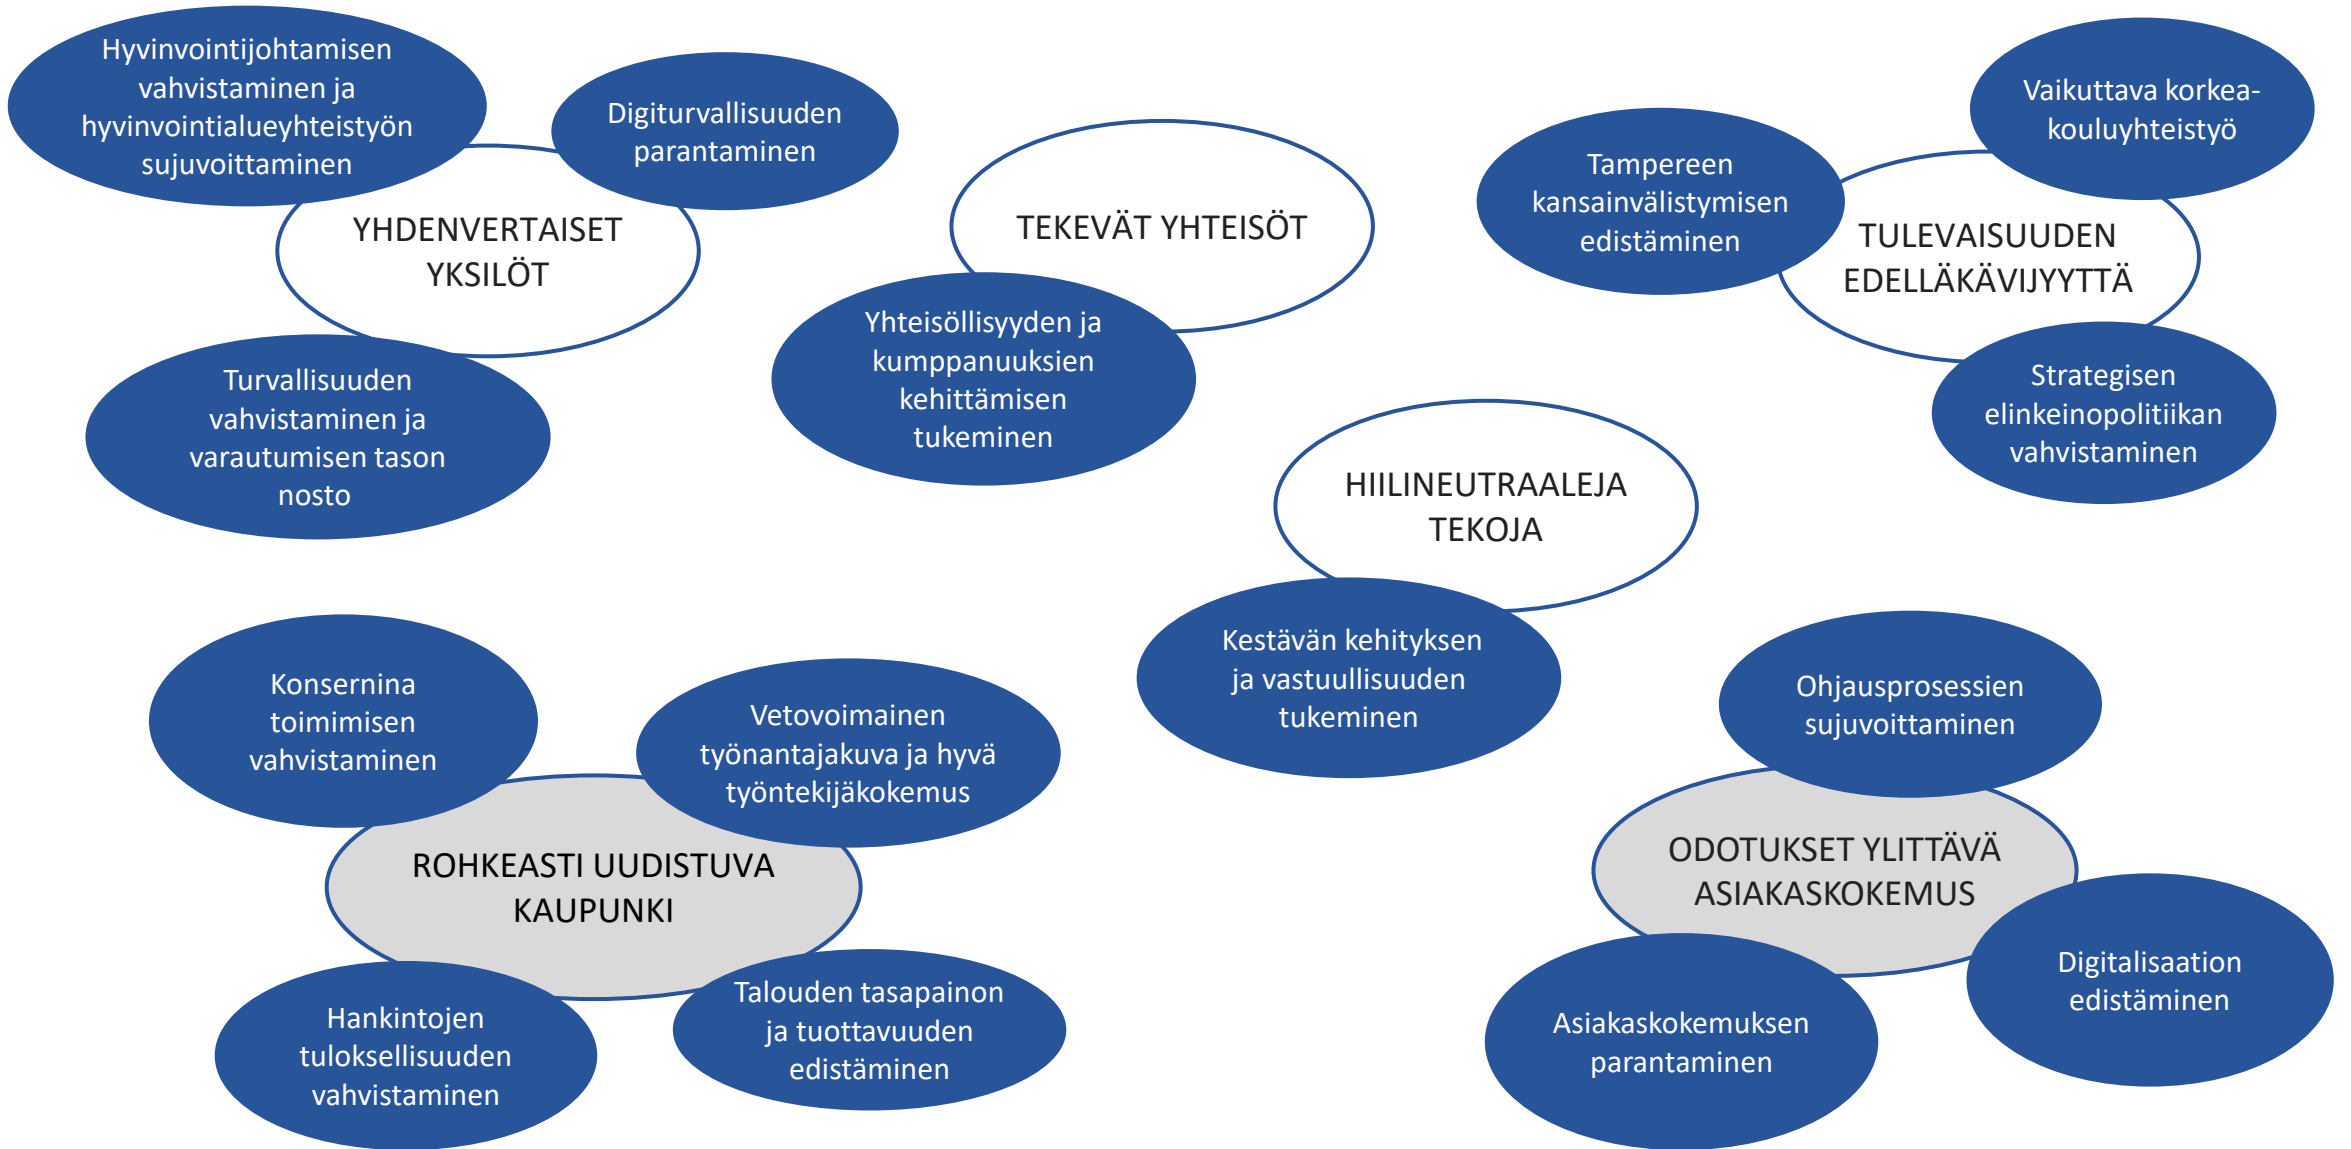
Hyvinvointijohtamisen vahvistaminen ja hyvinvointialueyhteistyön sujuvoittaminen

Digiturvallisuuden parantaminen

YHDENVERTAISET YKSILÖT

Turvallisuuden vahvistaminen ja varautumisen tason nosto

TEKEVÄT YHTEISÖT

Yhteisöllisyyden ja kumppanuuksien kehittämisen tukeminen

Tampereen kansainvälistymisen edistäminen

Vaikuttava korkea-kouluyhteistyö

TULEVAISUUDEN EDELLÄKÄVIJYYTTÄ

Strategisen elinkeinopolitiikan vahvistaminen

HIILINEUTRAALEJA TEKOJA

Kestävän kehityksen ja vastuullisuuden tukeminen

Konsernina toimimisen vahvistaminen

Vetovoimainen työnantajakuva ja hyvä työntekijäkokemus

ROHKEASTI UUDISTUVA KAUPUNKI

Hankintojen tuloksellisuuden vahvistaminen

Talouden tasapainon ja tuottavuuden edistäminen

Ohjausprosessien sujuvoittaminen

ODOTUKSET YLITTÄVÄ ASIAKASKOKEMUS

Digitalisaation edistäminen

Asiakaskokemuksen parantaminen